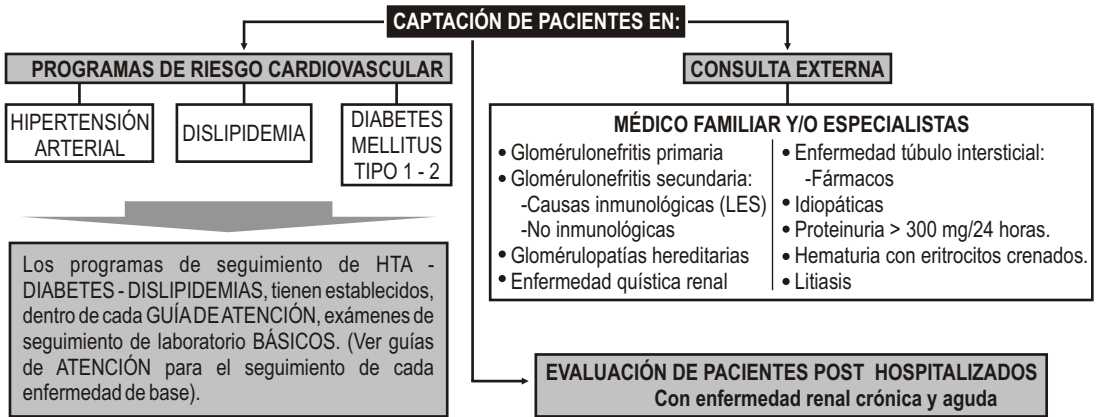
CAPTACIÓN DE PACIENTES EN:

PROGRAMAS DE RIESGO CARDIOVASCULAR

HIPERTENSIÓN ARTERIAL

DISLIPIDEMIA

DIABETES MELLITUS TIPO 1 - 2

Los programas de seguimiento de HTA - DIABETES - DISLIPIDEMIAS, tienen establecidos, dentro de cada GUÍA DE ATENCIÓN, exámenes de seguimiento de laboratorio BÁSICOS. (Ver guías de ATENCIÓN para el seguimiento de cada enfermedad de base).

CONSULTA EXTERNA

MÉDICO FAMILIAR Y/O ESPECIALISTAS

• Glómerulonefritis primaria
• Glómerulonefritis secundaria:
-Causas inmunológicas (LES)
-No inmunológicas
• Glómerulopatías hereditarias
• Enfermedad quística renal

• Enfermedad túbulo intersticial:
-Fármacos
• Idiopáticas
• Proteinuria > 300 mg/24 horas.
• Hematuria con eritrocitos crenados.
• Litiasis

EVALUACIÓN DE PACIENTES POST HOSPITALIZADOS
Con enfermedad renal crónica y aguda